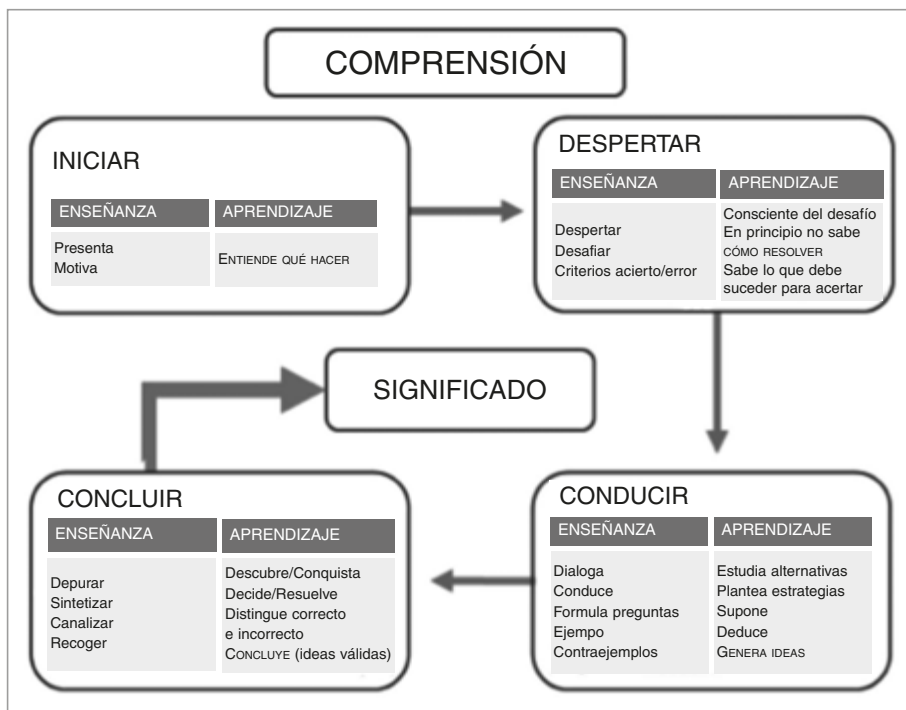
COMPRENSIÓN

INICIAR

| ENSEÑANZA | APRENDIZAJE |
|---|---|
| Presenta<br>Motiva | Entiende qué hacer |

DESPERTAR

| ENSEÑANZA | APRENDIZAJE |
|---|---|
| Despertar<br>Desafiar<br>Criterios acierto/error | Consciente del desafío<br>En principio no sabe cómo resolver<br>Sabe lo que debe suceder para acertar |

SIGNIFICADO

CONCLUIR

| ENSEÑANZA | APRENDIZAJE |
|---|---|
| Depurar<br>Sintetizar<br>Canalizar<br>Recoger | Descubre/Conquista<br>Decide/Resuelve<br>Distingue correcto e incorrecto<br>Concluye (ideas válidas) |

CONDUCIR

| ENSEÑANZA | APRENDIZAJE |
|---|---|
| Dialoga<br>Conduce<br>Formula preguntas<br>Ejempo<br>Contraejemplos | Estudia alternativas<br>Plantea estrategias<br>Supone<br>Deduce<br>Genera ideas |